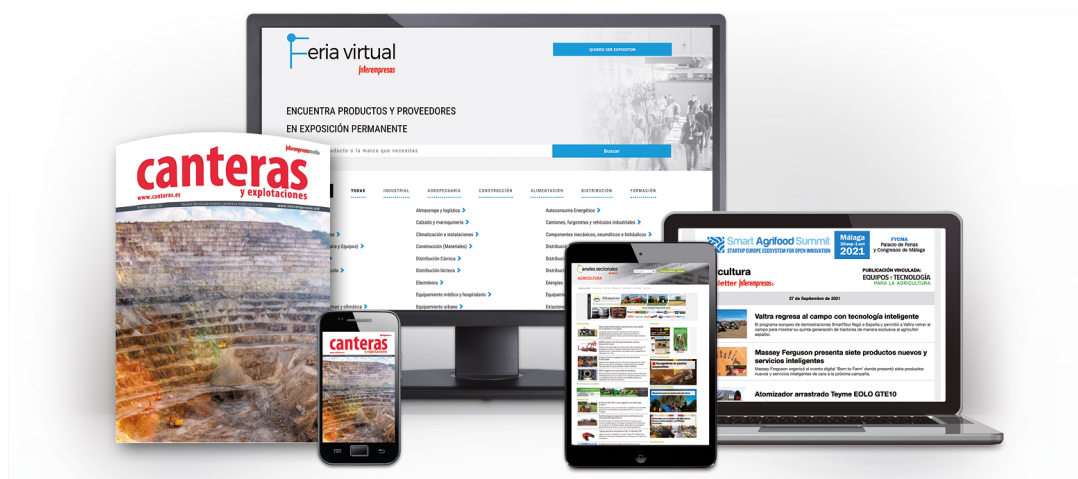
Feria virtual
Interempresas

QUIERO SER EXPOSITOR

ENCUENTRA PRODUCTOS Y PROVEEDORES EN EXPOSICIÓN PERMANENTE

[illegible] producto o la marca que necesitas

Buscar

TODAS INDUSTRIAL AGROPECUARIA CONSTRUCCIÓN ALIMENTACIÓN DISTRIBUCIÓN FORMACIÓN

Almacenaje y logística
Calzado y marroquinería
Climatización e instalaciones
Construcción (Materiales)
Distribución Cárnica
Distribución láctea
Electrónica
Equipamiento médico y hospitalario
Equipamiento urbano

Autoconsumo Energético
Camiones, furgonetas y vehículos industriales
Componentes mecánicos, neumáticos e hidráulicos

canteras y explotaciones
Interempresas media
www.canteras.es

canteras y explotaciones

Smart Agrifood Summit
STARTUP EUROPE ECOSYSTEM FOR OPEN INNOVATION
Málaga 2021
FYCMA Palacio de Ferias y Congresos de Málaga
PUBLICACIÓN VINCULADA: EQUIPOS Y TECNOLOGÍA PARA LA AGRICULTURA
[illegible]cultura
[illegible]letter Interempresas
27 de Septiembre de 2021

Valtra regresa al campo con tecnología inteligente

Massey Ferguson presenta siete productos nuevos y servicios inteligentes

Atomizador arrastrado Teyme EOLO GTE10

anales sectoriales
AGRICULTURA